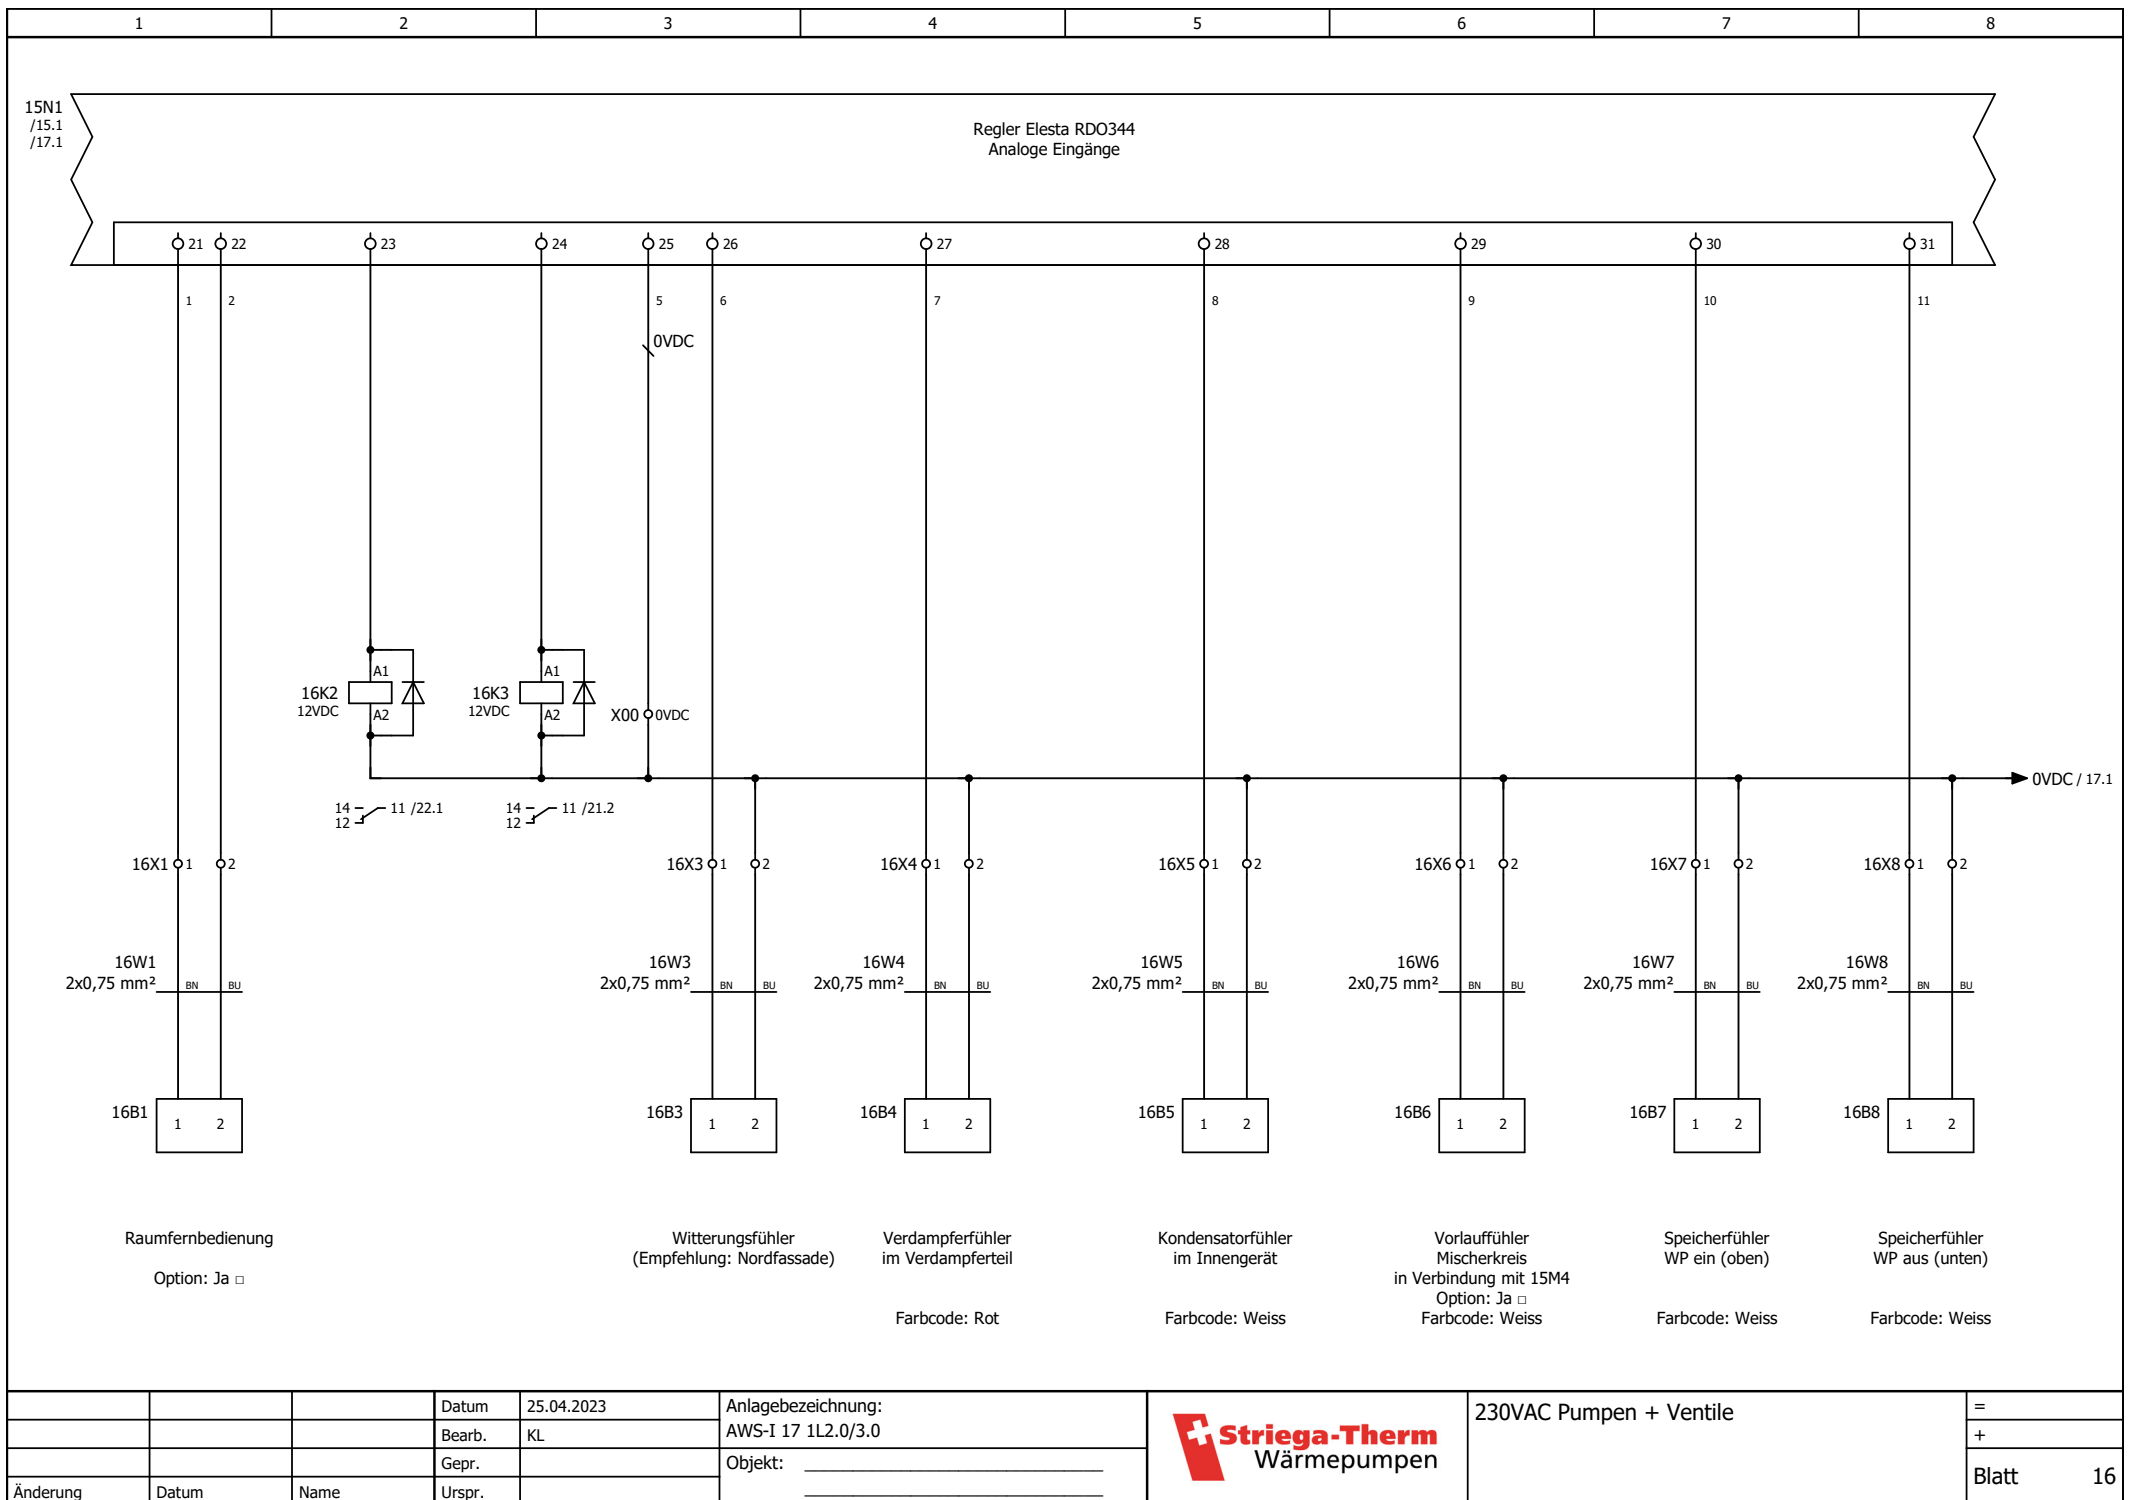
1 2 3 4 5 6 7 8

15N1
/15.1
/17.1

Regler Elesta RDO344
Analoge Eingänge

21 22 23 24 25 26 27 28 29 30 31

1 2 5 6 7 8 9 10 11

0VDC

16K2
12VDC
A1
A2

16K3
12VDC
A1
A2

X00 0VDC

0VDC / 17.1

14 12 11 /22.1

14 12 11 /21.2

16X1 1 2
16X3 1 2
16X4 1 2
16X5 1 2
16X6 1 2
16X7 1 2
16X8 1 2

16W1
2x0,75 mm²
BN BU

16W3
2x0,75 mm²
BN BU

16W4
2x0,75 mm²
BN BU

16W5
2x0,75 mm²
BN BU

16W6
2x0,75 mm²
BN BU

16W7
2x0,75 mm²
BN BU

16W8
2x0,75 mm²
BN BU

16B1 1 2
16B3 1 2
16B4 1 2
16B5 1 2
16B6 1 2
16B7 1 2
16B8 1 2

Raumfernbedienung

Option: Ja □

Witterungsfühler
(Empfehlung: Nordfassade)

Verdampferfühler
im Verdampferteil

Farbcode: Rot

Kondensatorfühler
im Innengerät

Farbcode: Weiss

Vorlauffühler
Mischerkreis
in Verbindung mit 15M4
Option: Ja □
Farbcode: Weiss

Speicherfühler
WP ein (oben)

Farbcode: Weiss

Speicherfühler
WP aus (unten)

Farbcode: Weiss

| | | | Datum | 25.04.2023 |
|---|---|---|---|---|
| | | | Bearb. | KL |
| | | | Gepr. | |
| Änderung | Datum | Name | Urspr. | |

Anlagebezeichnung:
AWS-I 17 1L2.0/3.0
Objekt:

Striega-Therm
Wärmepumpen

230VAC Pumpen + Ventile

=
+
Blatt 16